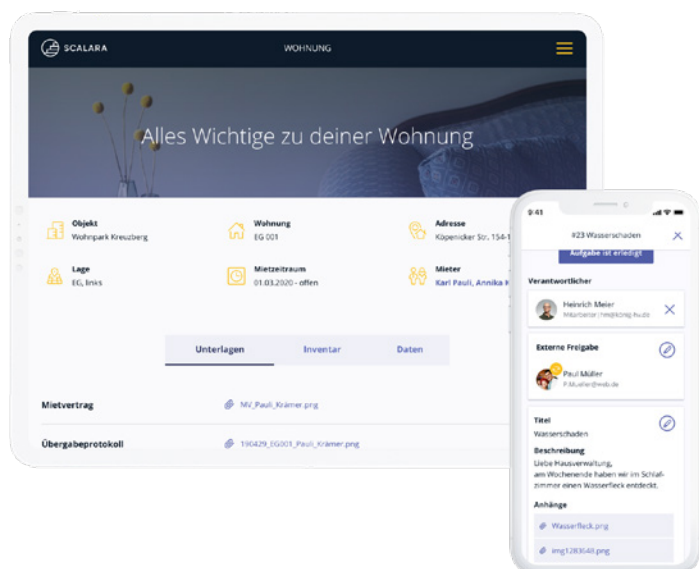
SCALARA

WOHNUNG

Alles Wichtige zu deiner Wohnung

Objekt
Wohnpark Kreuzberg

Wohnung
EG 001

Adresse
Köpenicker Str. 154-1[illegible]

Lage
EG, links

Mietzeitraum
01.03.2020 - offen

Mieter
Karl Pauli, Annika K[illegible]

Unterlagen | Inventar | Daten

Mietvertrag
MV_Pauli_Krämer.png

Übergabeprotokoll
190429_EG001_Pauli_Krämer.png

9:41

#23 Wasserschaden

Aufgabe ist erledigt

Verantwortlicher

Heinrich Meier
Mitarbeiter | hm@könig-hv.de

Externe Freigabe

Paul Müller
P.Mueller@web.de

Titel
Wasserschaden

Beschreibung
Liebe Hausverwaltung,
am Wochenende haben wir im Schlafzimmer einen Wasserfleck entdeckt.

Anhänge

Wasserfleck.png

img1283648.png